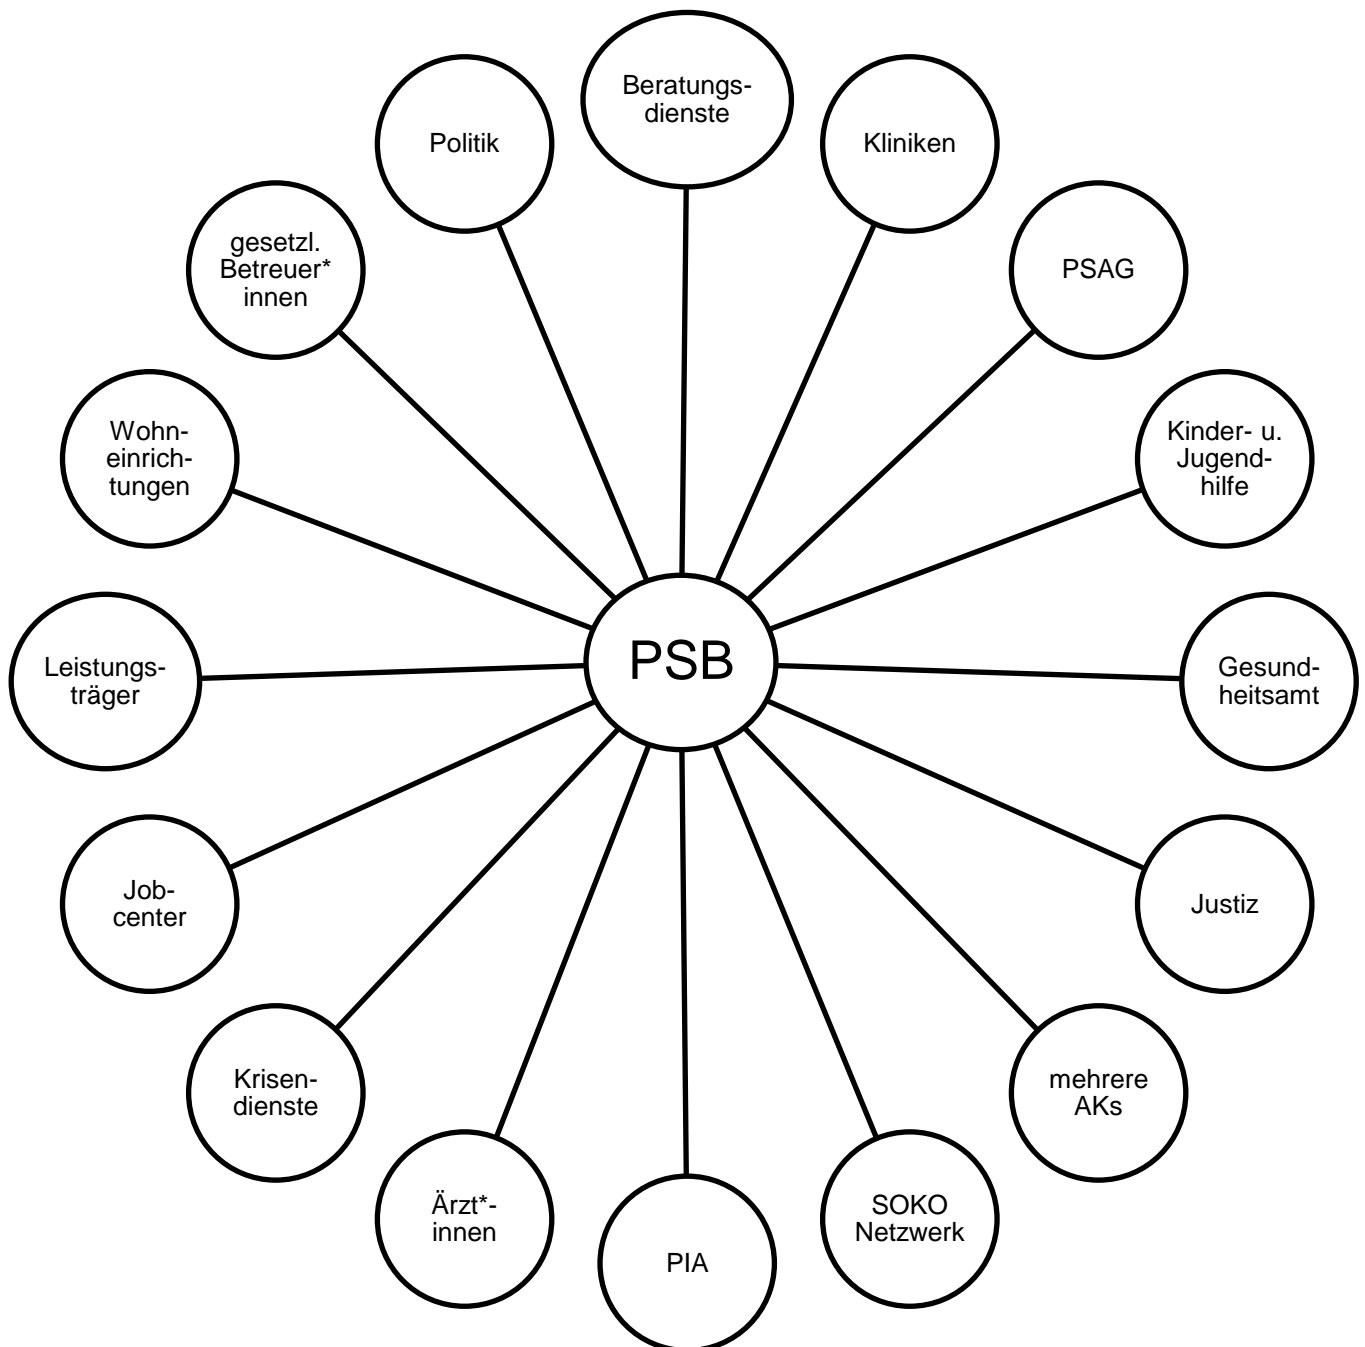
Beratungsdienste

Politik

Kliniken

gesetzl. Betreuer* innen

PSAG

Wohneinrichtungen

Kinder- u. Jugendhilfe

Leistungsträger

PSB

Gesundheitsamt

Jobcenter

Justiz

Krisendienste

mehrere AKs

Ärzt*-innen

PIA

SOKO Netzwerk